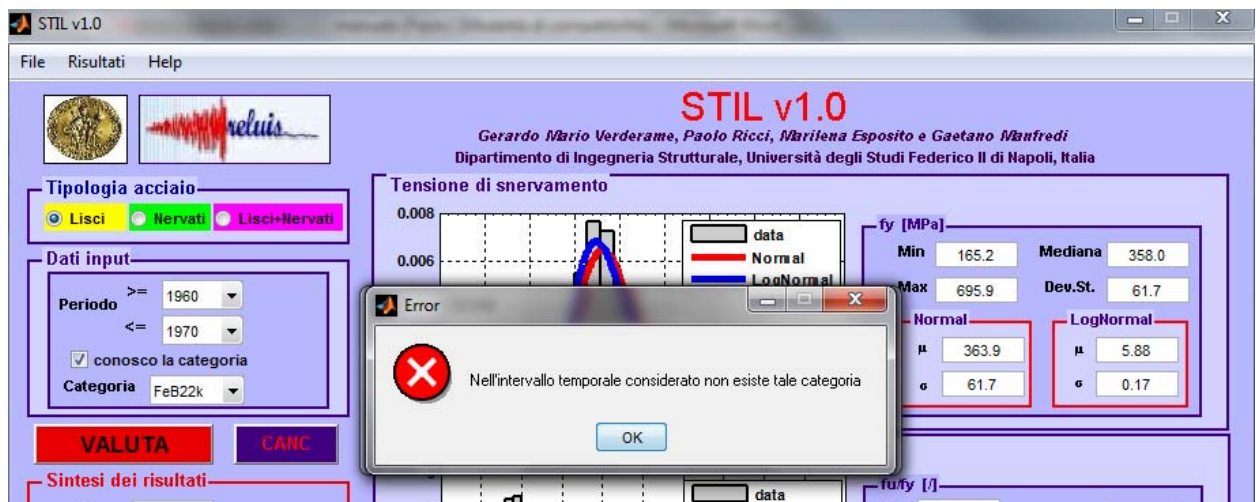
STIL v1.0

File Risultati Help

STIL v1.0

Gerardo Mario Verderame, Paolo Ricci, Marilena Esposito e Gaetano Manfredi

Dipartimento di Ingegneria Strutturale, Università degli Studi Federico II di Napoli, Italia

Tipologia acciaio

Lisci Nervati Lisci+Nervati

Dati input

Periodo >= 1960

<= 1970

conosco la categoria

Categoria FeB22k

VALUTA CANC

Sintesi dei risultati

Tensione di snervamento

0.008

0.006

data

Normal

LogNormal

fy [MPa]

Min 165.2

Mediana 358.0

Max 695.9

Dev.St. 61.7

Normal

μ 363.9

σ 61.7

LogNormal

μ 5.88

σ 0.17

Error

Nell'intervallo temporale considerato non esiste tale categoria

OK

data

fu/fy [/]